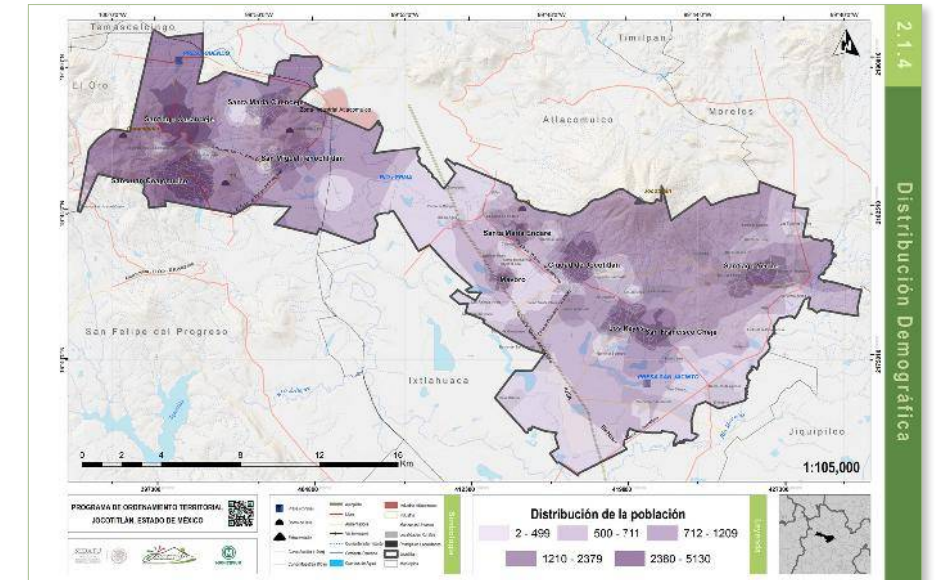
2.1.4

Distribución Demográfica

Temascalcingo

El Oro

Timilpan

Atlacomulco

Morelos

San Felipe del Progreso

Ixtlahuaca

Jiquipilco

Santa María Citendejé

San Miguel Tenochtitlán

Santa María Endare

Ciudad de Jocotitlán

Los Reyes

San Francisco Chejé

Mavoro

Jocotitlán

0 2 4 8 12 16 Km

1:105,000

PROGRAMA DE ORDENAMIENTO TERRITORIAL JOCOTITLÁN, ESTADO DE MÉXICO

Simbología

Leyenda

Distribución de la población

2 - 499

500 - 711

712 - 1209

1210 - 2379

2380 - 5130